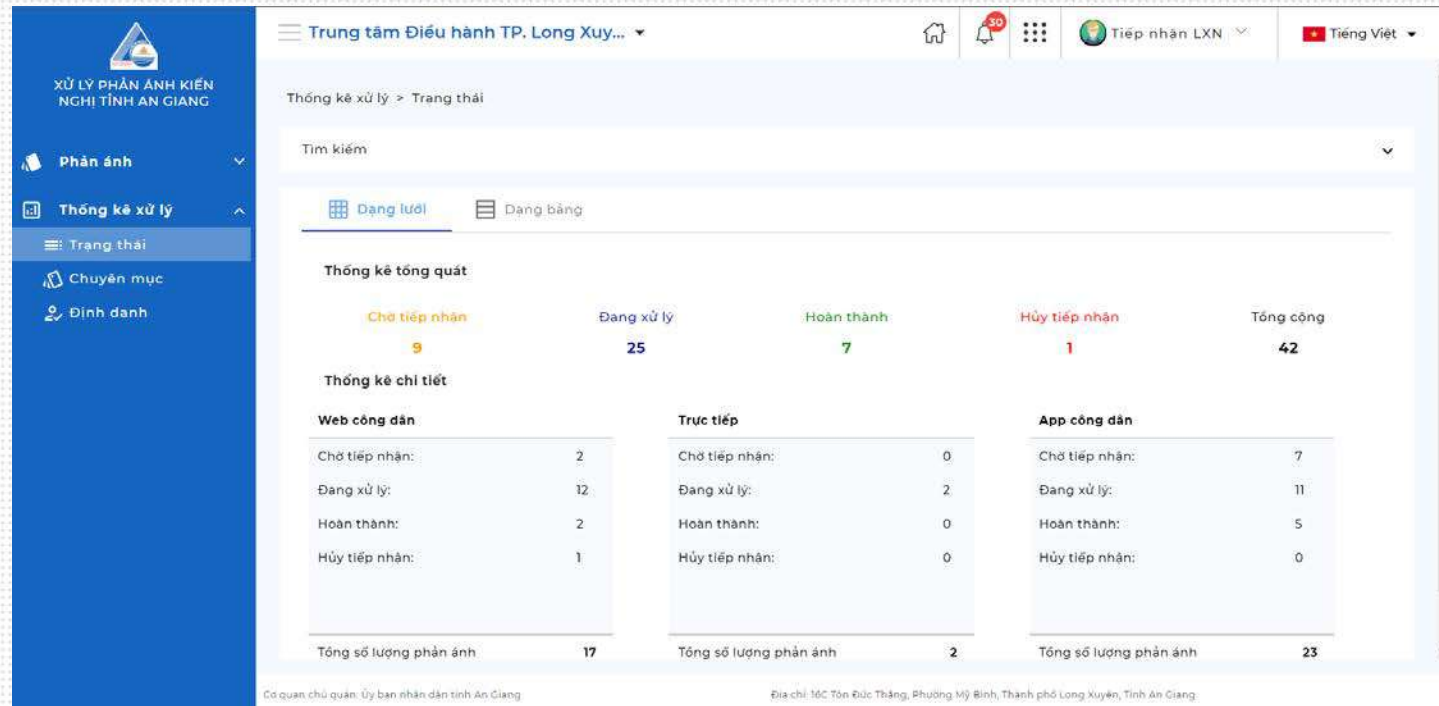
XỬ LÝ PHẢN ÁNH KIẾN NGHỊ TỈNH AN GIANG

Phản ánh
Thống kê xử lý
Trạng thái
Chuyên mục
Định danh

Trung tâm Điều hành TP. Long Xuy...
30
Tiếp nhận LXN
Tiếng Việt

Thống kê xử lý > Trạng thái

Tìm kiếm

Dạng lưới
Dạng bảng

Thống kê tổng quát

| Chờ tiếp nhận | Đang xử lý | Hoàn thành | Hủy tiếp nhận | Tổng cộng |
|---|---|---|---|---|
| 9 | 25 | 7 | 1 | 42 |

Thống kê chi tiết

| Web công dân | |
|---|---|
| Chờ tiếp nhận: | 2 |
| Đang xử lý: | 12 |
| Hoàn thành: | 2 |
| Hủy tiếp nhận: | 1 |
| Tổng số lượng phản ánh | 17 |

| Trực tiếp | |
|---|---|
| Chờ tiếp nhận: | 0 |
| Đang xử lý: | 2 |
| Hoàn thành: | 0 |
| Hủy tiếp nhận: | 0 |
| Tổng số lượng phản ánh | 2 |

| App công dân | |
|---|---|
| Chờ tiếp nhận: | 7 |
| Đang xử lý: | 11 |
| Hoàn thành: | 5 |
| Hủy tiếp nhận: | 0 |
| Tổng số lượng phản ánh | 23 |

Cơ quan chủ quản: Ủy ban nhân dân tỉnh An Giang
Địa chỉ: 16C Tôn Đức Thắng, Phường Mỹ Bình, Thành phố Long Xuyên, Tỉnh An Giang